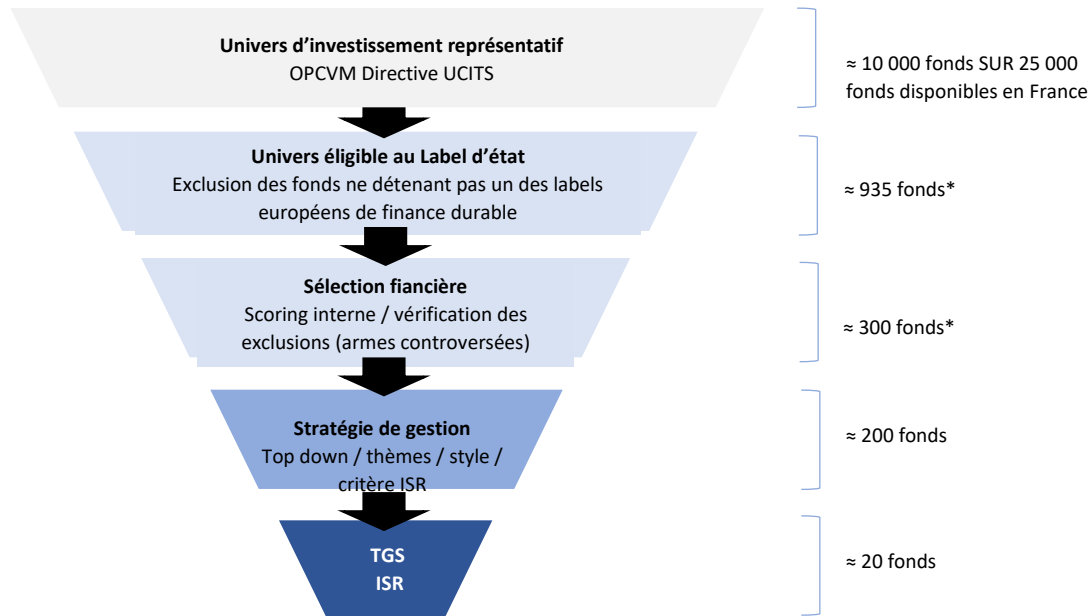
Univers d’investissement représentatif
OPCVM Directive UCITS

≈ 10 000 fonds SUR 25 000 fonds disponibles en France

Univers éligible au Label d’état
Exclusion des fonds ne détenant pas un des labels européens de finance durable

≈ 935 fonds*

Sélection financière
Scoring interne / vérification des exclusions (armes controversées)

≈ 300 fonds*

Stratégie de gestion
Top down / thèmes / style / critère ISR

≈ 200 fonds

TGS
ISR

≈ 20 fonds